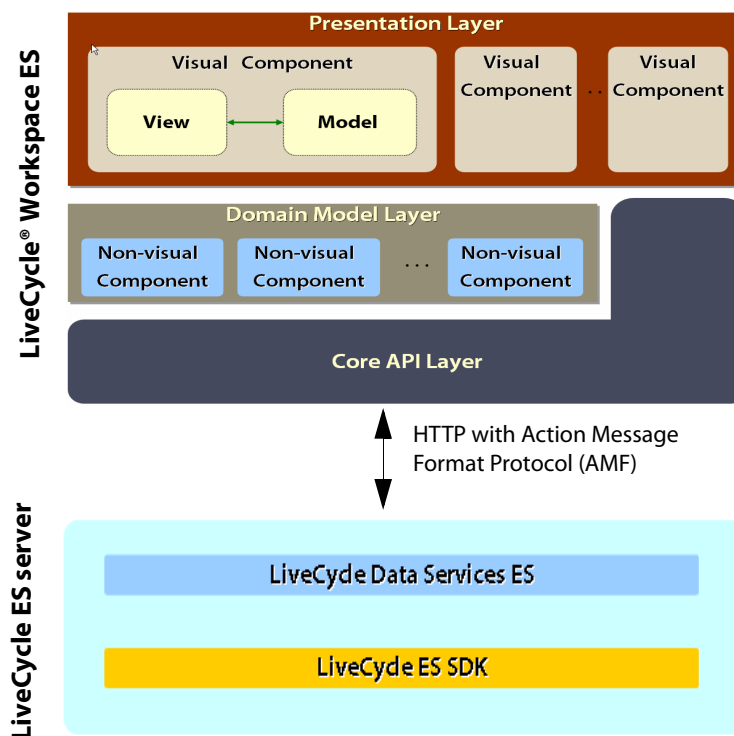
LiveCycle® Workspace ES

Presentation Layer

Visual Component

View

Model

Visual Component

. .

Visual Component

Domain Model Layer

Non-visual Component

Non-visual Component

. . .

Non-visual Component

Core API Layer

HTTP with Action Message Format Protocol (AMF)

LiveCycle ES server

LiveCycle Data Services ES

LiveCycle ES SDK